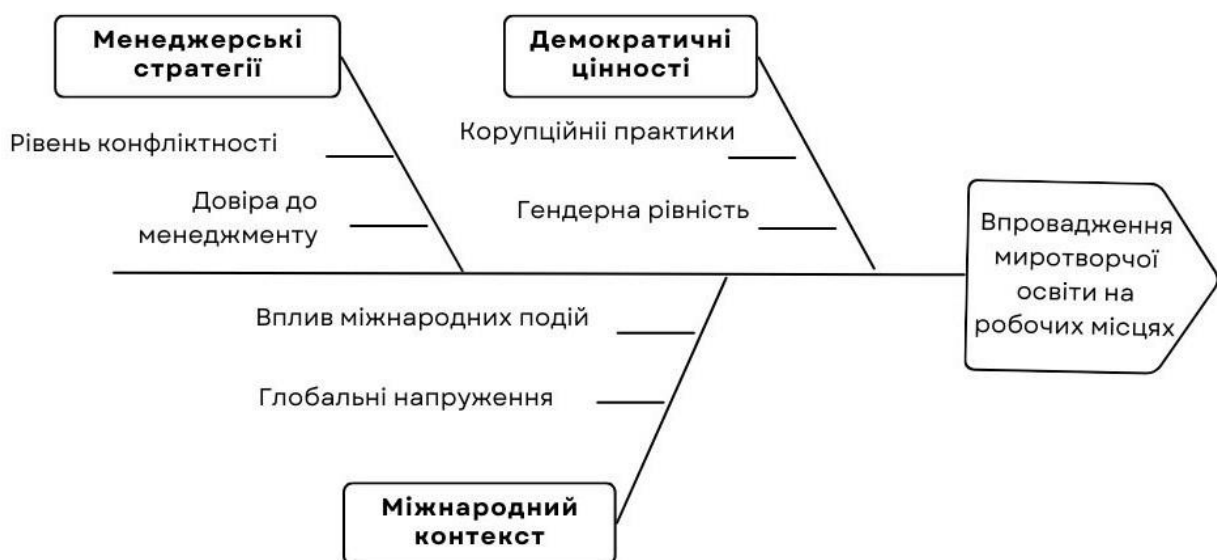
Менеджерські стратегії

Демократичні цінності

Рівень конфліктності

Корупційнії практики

Довіра до менеджменту

Гендерна рівність

Впровадження миротворчої освіти на робочих місцях

Вплив міжнародних подій

Глобальні напруження

Міжнародний контекст